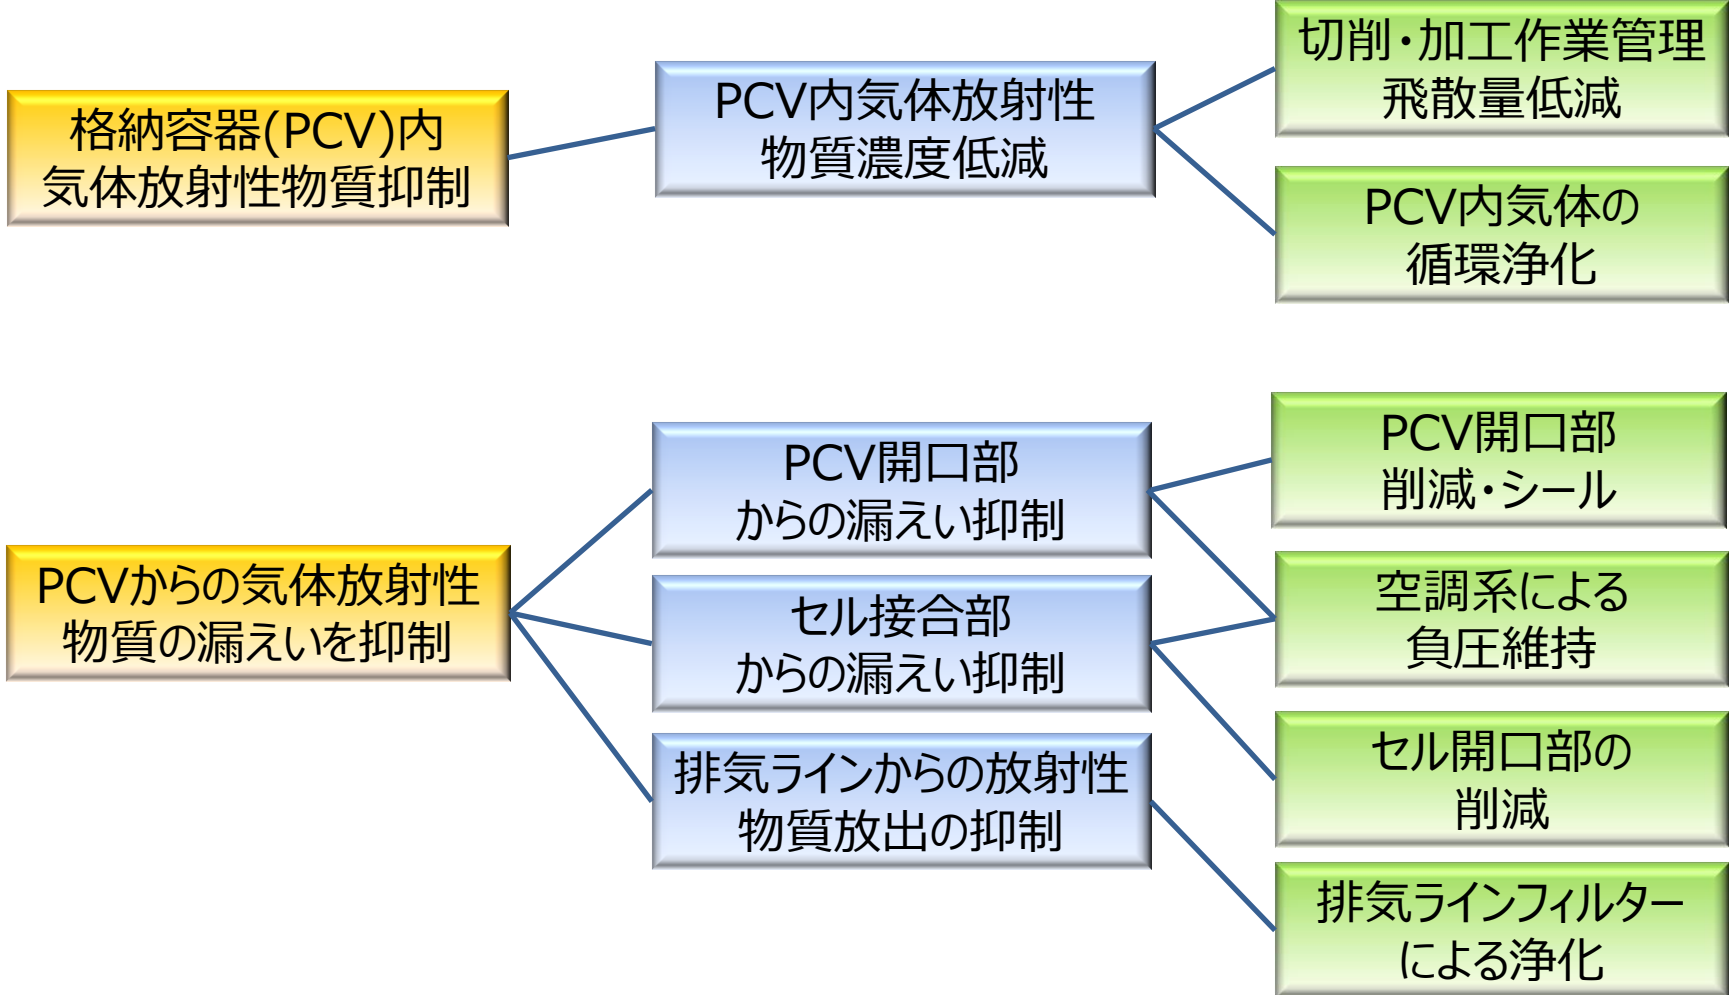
格納容器(PCV)内気体放射性物質抑制

PCV内気体放射性物質濃度低減

切削・加工作業管理飛散量低減

PCV内気体の循環浄化

PCVからの気体放射性物質の漏えいを抑制

PCV開口部からの漏えい抑制

セル接合部からの漏えい抑制

排気ラインからの放射性物質放出の抑制

PCV開口部削減・シール

空調系による負圧維持

セル開口部の削減

排気ラインフィルターによる浄化